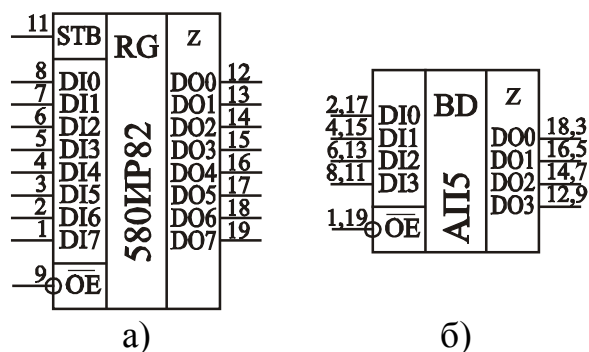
11 STB
8 DI0
7 DI1
6 DI2
5 DI3
4 DI4
3 DI5
2 DI6
1 DI7
9 $\overline{OE}$

RG
580ИР82

Z
DO0 12
DO1 13
DO2 14
DO3 15
DO4 16
DO5 17
DO6 18
DO7 19

а)

2,17 DI0
4,15 DI1
6,13 DI2
8,11 DI3
1,19 $\overline{OE}$

BD
АП5

Z
DO0 18,3
DO1 16,5
DO2 14,7
DO3 12,9

б)